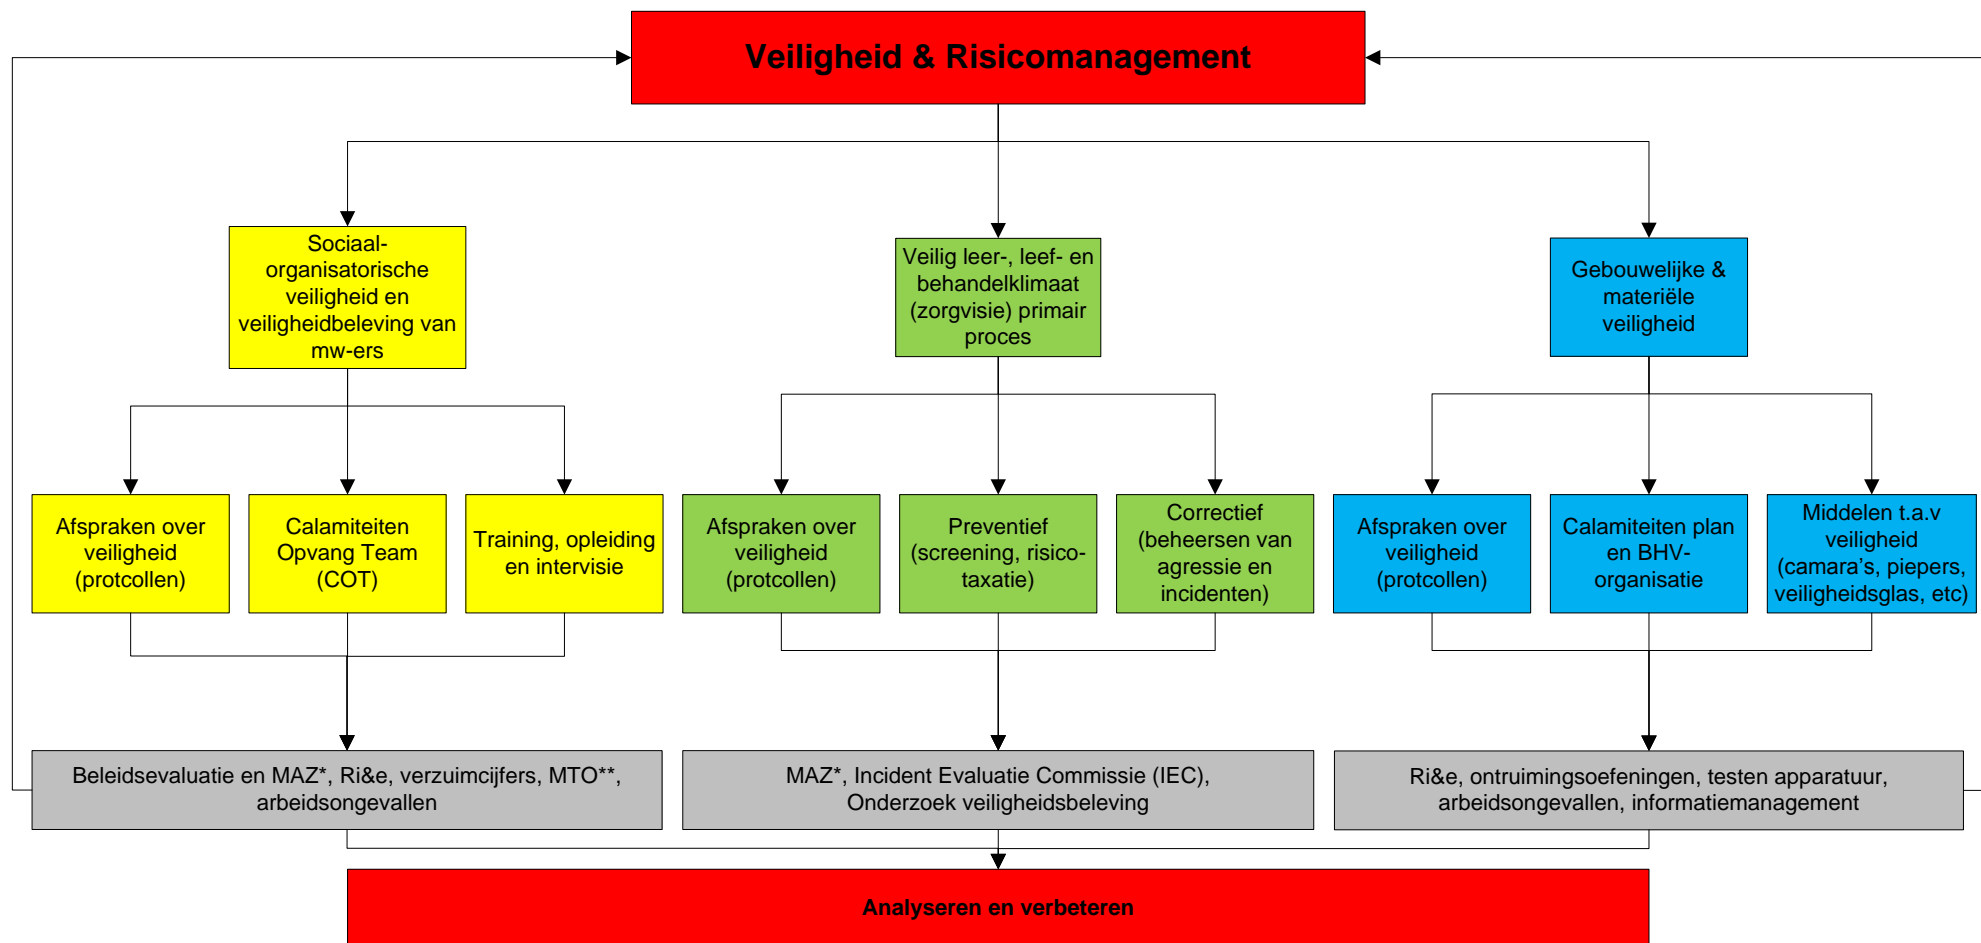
Veiligheid & Risicomanagement

Sociaal-organisatorische veiligheid en veiligheidbeleving van mw-ers

Veilig leer-, leef- en behandelklimaat (zorgvisie) primair proces

Gebouwelijke & materiële veiligheid

Afspraken over veiligheid (protcollen)

Calamiteiten Opvang Team (COT)

Training, opleiding en intervisie

Afspraken over veiligheid (protcollen)

Preventief (screening, risico-taxatie)

Correctief (beheersen van agressie en incidenten)

Afspraken over veiligheid (protcollen)

Calamiteiten plan en BHV-organisatie

Middelen t.a.v veiligheid (camara's, piepers, veiligheidsglas, etc)

Beleidsevaluatie en MAZ*, Ri&e, verzuimcijfers, MTO**, arbeidsongevallen

MAZ*, Incident Evaluatie Commissie (IEC), Onderzoek veiligheidsbeleving

Ri&e, ontruimingsoefeningen, testen apparatuur, arbeidsongevallen, informatiemanagement

Analyseren en verbeteren